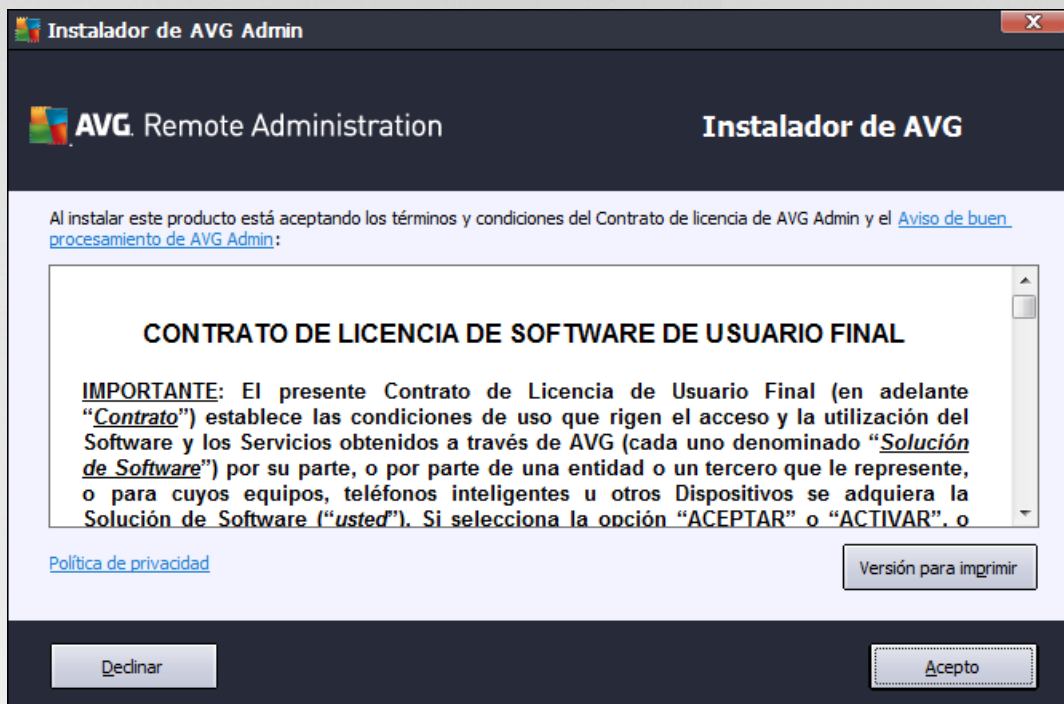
Instalador de AVG Admin

X

AVG. Remote Administration

Instalador de AVG

Al instalar este producto está aceptando los términos y condiciones del Contrato de licencia de AVG Admin y el Aviso de buen procesamiento de AVG Admin:

CONTRATO DE LICENCIA DE SOFTWARE DE USUARIO FINAL

IMPORTANTE: El presente Contrato de Licencia de Usuario Final (en adelante "Contrato") establece las condiciones de uso que rigen el acceso y la utilización del Software y los Servicios obtenidos a través de AVG (cada uno denominado "Solución de Software") por su parte, o por parte de una entidad o un tercero que le represente, o para cuyos equipos, teléfonos inteligentes u otros Dispositivos se adquiera la Solución de Software ("usted"). Si selecciona la opción "ACEPTAR" o "ACTIVAR", o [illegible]

Política de privacidad

Versión para imprimir

Declinar

Acepto